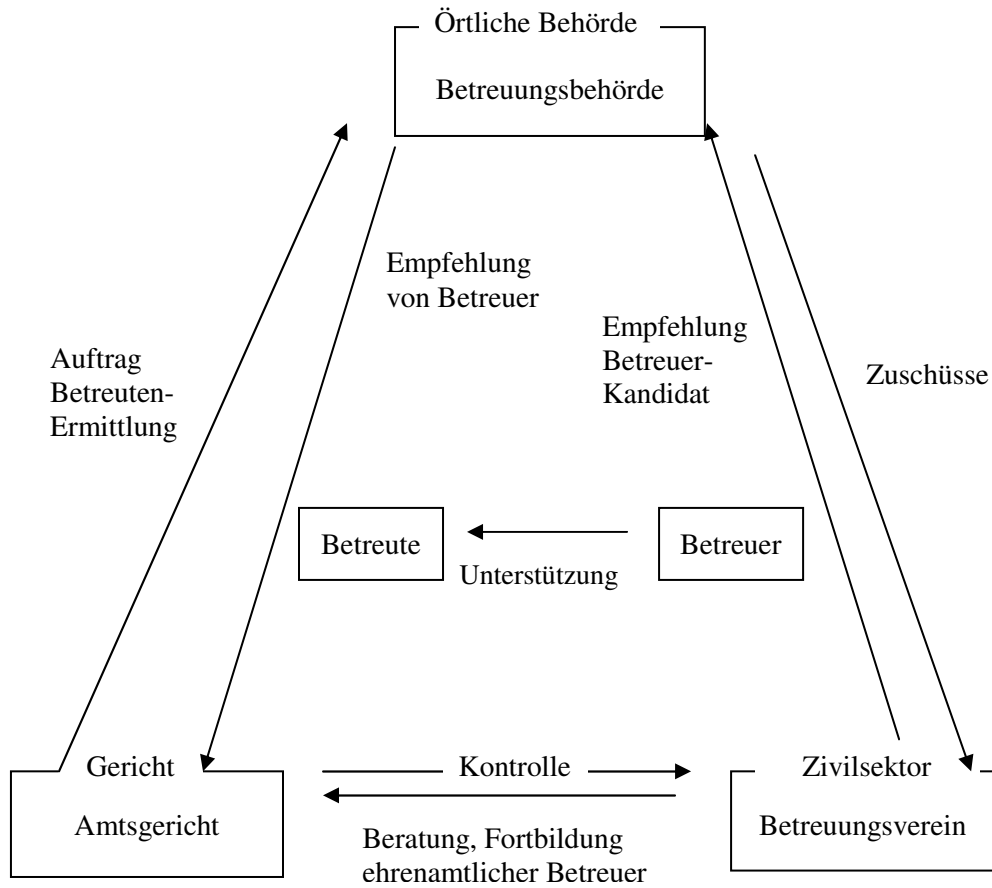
Örtliche Behörde

Betreuungsbehörde

Empfehlung von Betreuer

Empfehlung Betreuer-Kandidat

Auftrag Betreuten-Ermittlung

Zuschüsse

Betreute

Betreuer

Unterstützung

Gericht

Amtsgericht

Kontrolle

Beratung, Fortbildung ehrenamtlicher Betreuer

Zivilsektor

Betreuungsverein